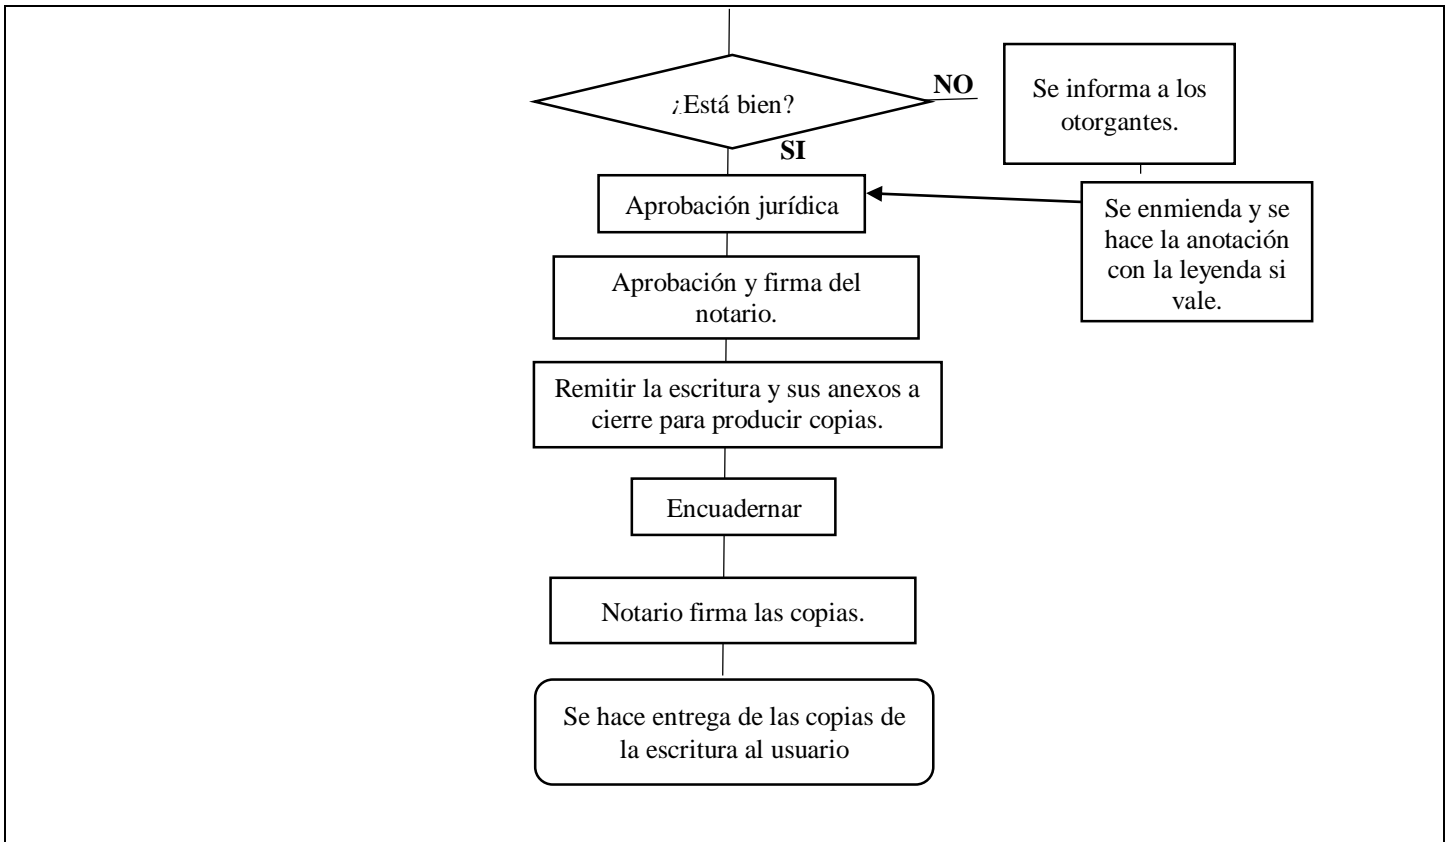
¿Está bien?

NO

Se informa a los otorgantes.

SI

Aprobación jurídica

Se enmienda y se hace la anotación con la leyenda si vale.

Aprobación y firma del notario.

Remitir la escritura y sus anexos a cierre para producir copias.

Encuadernar

Notario firma las copias.

Se hace entrega de las copias de la escritura al usuario